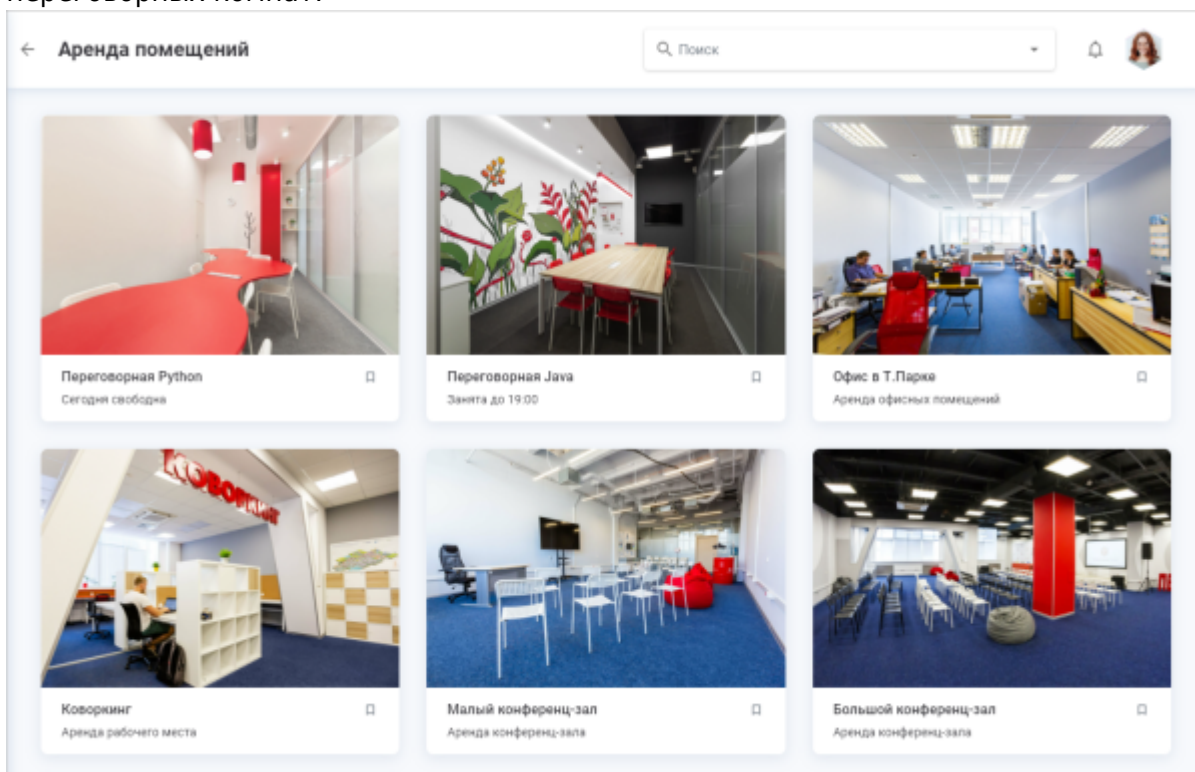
переговорных комнат.

Аренда помещений

Поиск

Переговорная Python
Сегодня свободна

Переговорная Java
Занята до 19:00

Офис в Т.Парке
Аренда офисных помещений

КОВОРКИНГ

Коворкинг
Аренда рабочего места

Малый конференц-зал
Аренда конференц-зала

Большой конференц-зал
Аренда конференц-зала